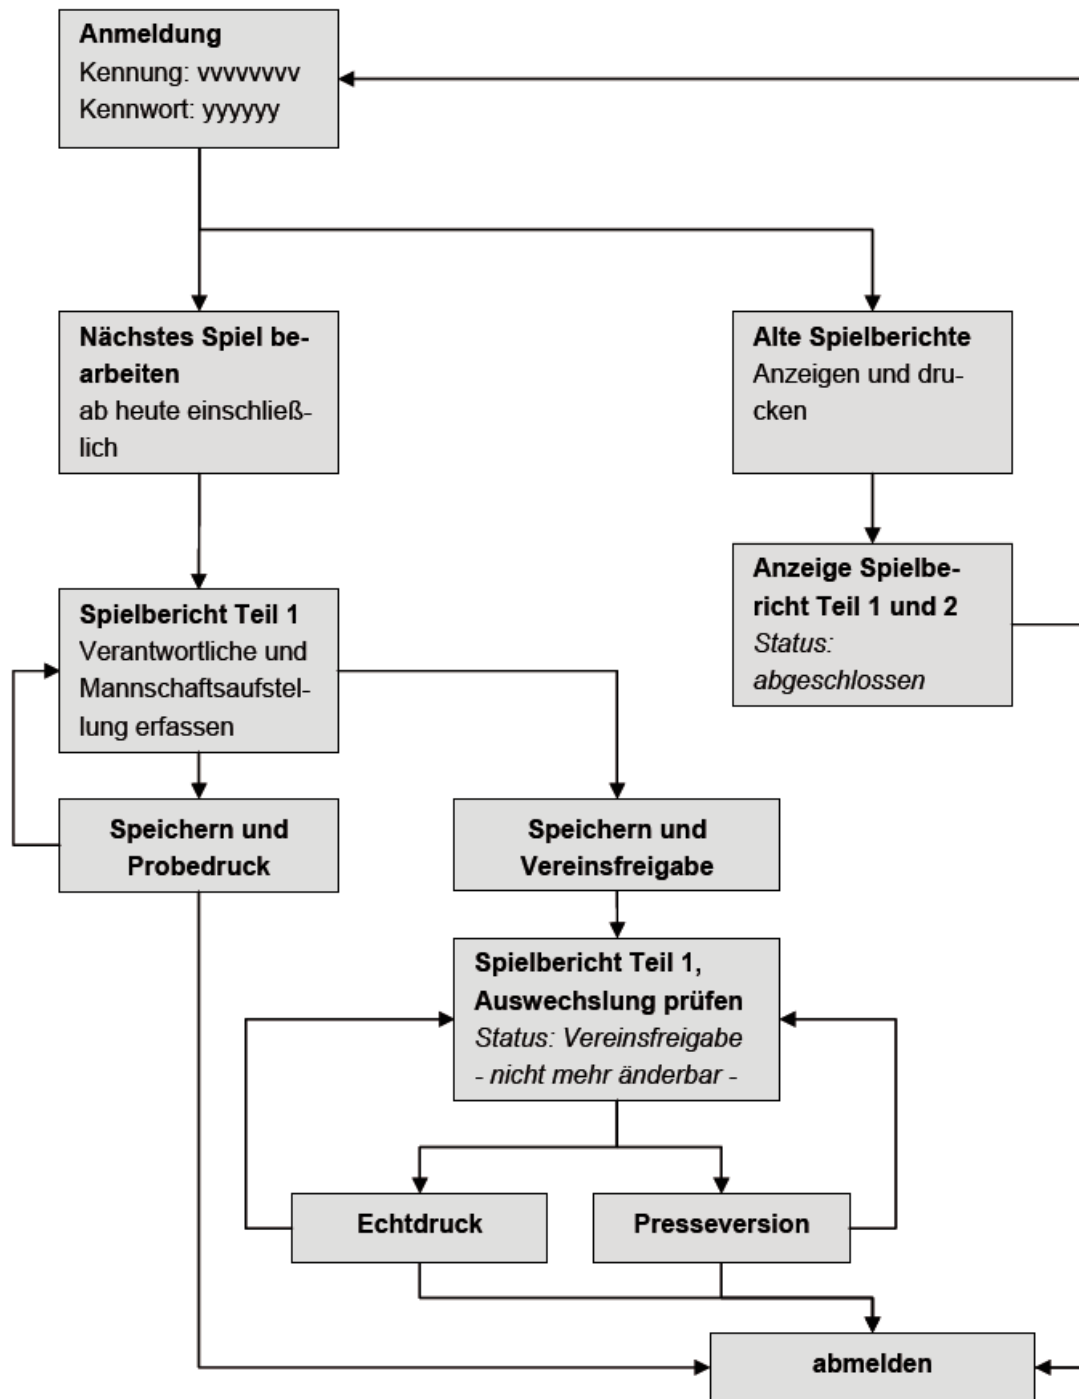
Anmeldung
Kennung: vvvvvvvv
Kennwort: yyyyyy

Nächstes Spiel bearbeiten
ab heute einschließlich

Alte Spielberichte
Anzeigen und drucken

Anzeige Spielbericht Teil 1 und 2
Status: abgeschlossen

Spielbericht Teil 1
Verantwortliche und Mannschaftsaufstellung erfassen

Speichern und Probedruck

Speichern und Vereinsfreigabe

Spielbericht Teil 1, Auswechslung prüfen
Status: Vereinsfreigabe
- nicht mehr änderbar -

Echtdruck

Presseversion

abmelden